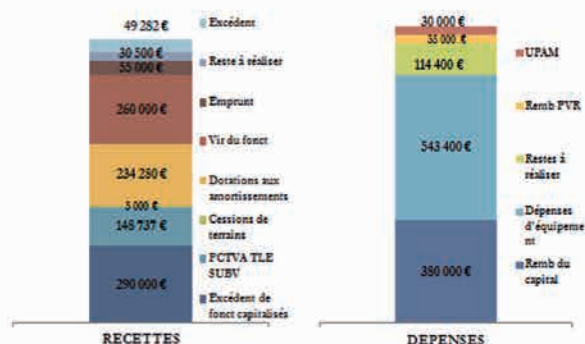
49 282 €
30 500 €
55 000 €
260 000 €
234 280 €
3 000 €
148 737 €
290 000 €

Excédent
Reste à réaliser
Emprunt
Vir du fonct
Dotations aux amortissements
Cessions de terrains
FCTVA TLE SUBV
Excédent de fonct capitalisés

RECETTES

30 000 €
35 000 €
114 400 €
543 400 €
380 000 €

UPAM
Remb PVR
Restes à réaliser
Dépenses d'équipement
Remb du capital

DEPENSES